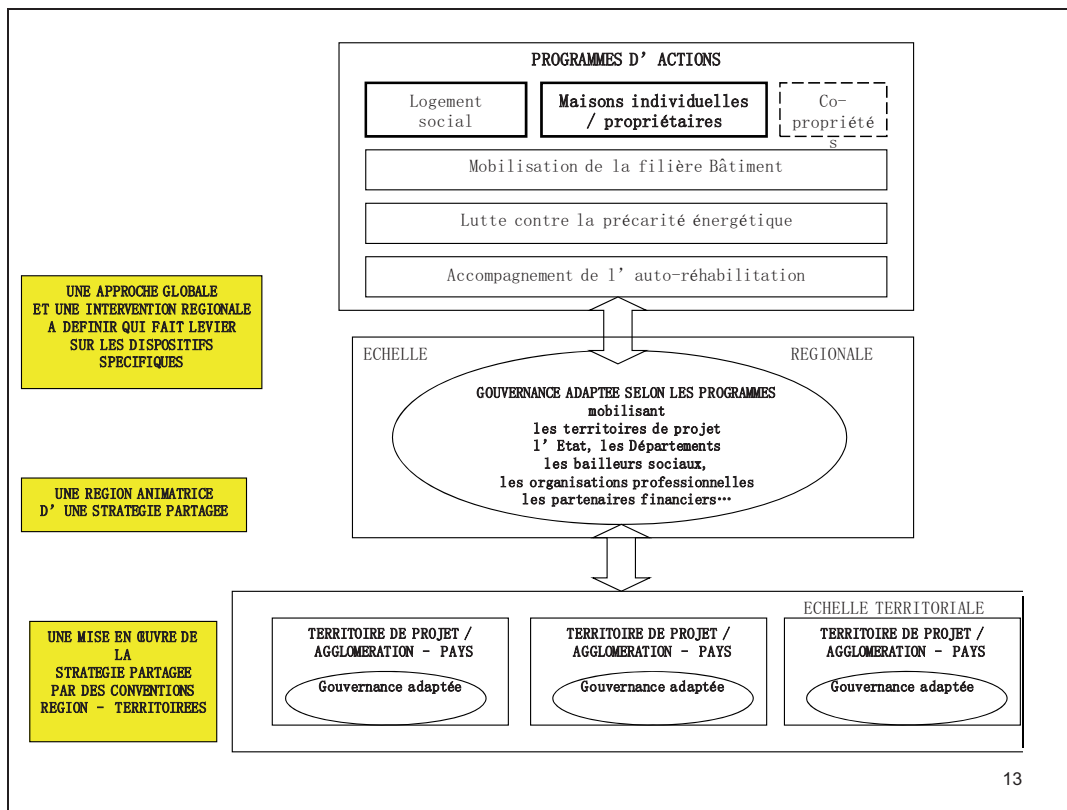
PROGRAMMES D'ACTIONS

Logement social

Maisons individuelles / propriétaires

Co-propriétés

Mobilisation de la filière Bâtiment

Lutte contre la précarité énergétique

Accompagnement de l'auto-réhabilitation

UNE APPROCHE GLOBALE ET UNE INTERVENTION REGIONALE A DEFINIR QUI FAIT LEVIER SUR LES DISPOSITIFS SPECIFIQUES

ECHELLE REGIONALE

GOUVERNANCE ADAPTEE SELON LES PROGRAMMES
mobilisant
les territoires de projet
l'Etat, les Départements
les bailleurs sociaux,
les organisations professionnelles
les partenaires financiers…

UNE REGION ANIMATRICE D'UNE STRATEGIE PARTAGEE

ECHELLE TERRITORIALE

UNE MISE EN ŒUVRE DE LA STRATEGIE PARTAGEE PAR DES CONVENTIONS REGION - TERRITOIREES

TERRITOIRE DE PROJET / AGGLOMERATION - PAYS
Gouvernance adaptée

TERRITOIRE DE PROJET / AGGLOMERATION - PAYS
Gouvernance adaptée

TERRITOIRE DE PROJET / AGGLOMERATION - PAYS
Gouvernance adaptée

13